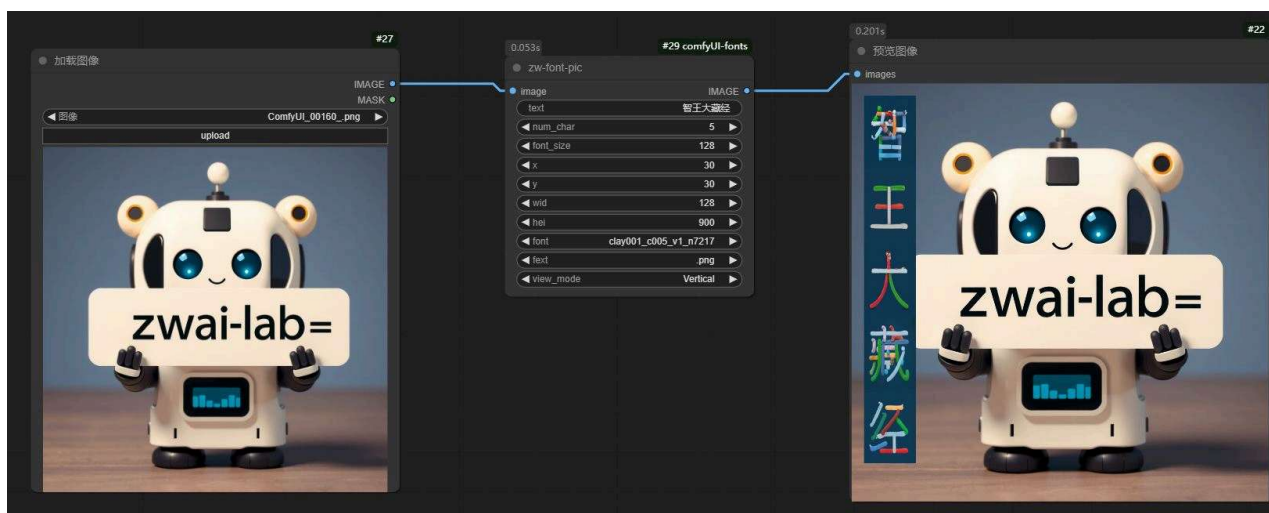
#27
加载图像
IMAGE
MASK
◀ 图像 ComfyUI_00160_.png ▶
upload

zwai-lab=

0.053s
#29 comfyUI-fonts
zw-font-pic
image
IMAGE
text 智王大藏经
◀ num_char 5 ▶
◀ font_size 128 ▶
◀ x 30 ▶
◀ y 30 ▶
◀ wid 128 ▶
◀ hei 900 ▶
◀ font clay001_c005_v1_n7217 ▶
◀ fext .png ▶
◀ view_mode Vertical ▶

0.201s
#22
预览图像
images

智
王
大
藏
经

zwai-lab=